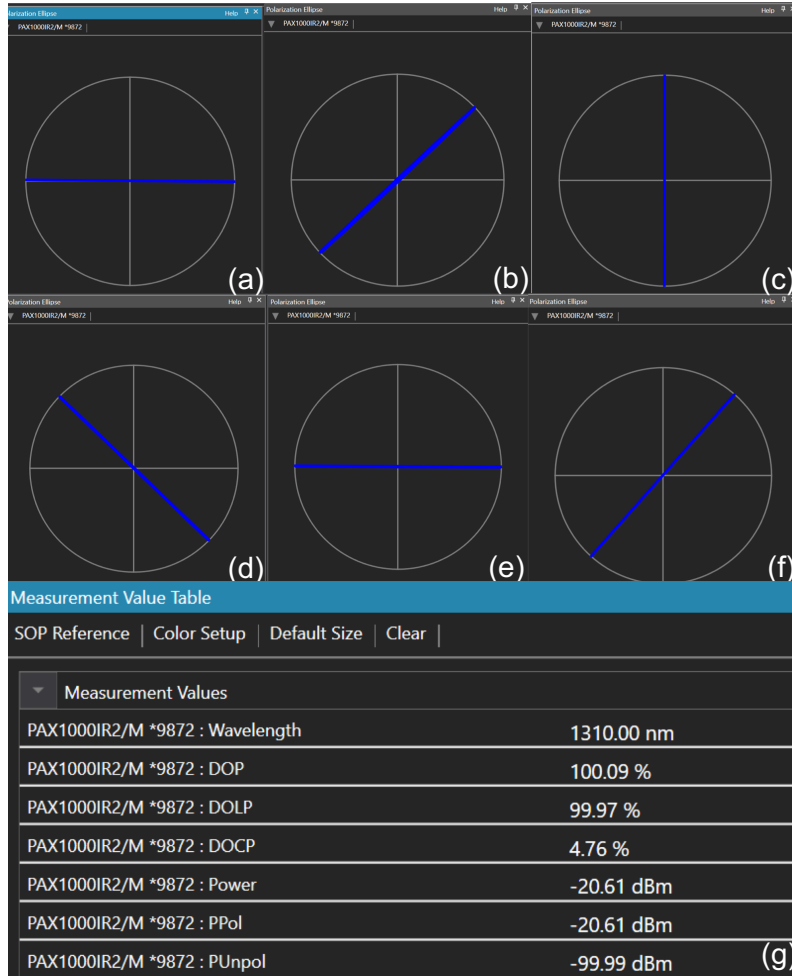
olarization Ellipse Help
PAX1000IR2/M *9872
(a)

Polarization Ellipse Help
PAX1000IR2/M *9872
(b)

Polarization Ellipse Help
PAX1000IR2/M *9872
(c)

Polarization Ellipse
PAX1000IR2/M *9872
(d)

Polarization Ellipse Help
PAX1000IR2/M *9872
(e)

Polarization Ellipse Help
PAX1000IR2/M *9872
(f)

Measurement Value Table
SOP Reference | Color Setup | Default Size | Clear |

Measurement Values

| | |
|---|---|
| PAX1000IR2/M *9872 : Wavelength | 1310.00 nm |
| PAX1000IR2/M *9872 : DOP | 100.09 % |
| PAX1000IR2/M *9872 : DOLP | 99.97 % |
| PAX1000IR2/M *9872 : DOCP | 4.76 % |
| PAX1000IR2/M *9872 : Power | -20.61 dBm |
| PAX1000IR2/M *9872 : PPol | -20.61 dBm |
| PAX1000IR2/M *9872 : PUnpol | -99.99 dBm |

(g)